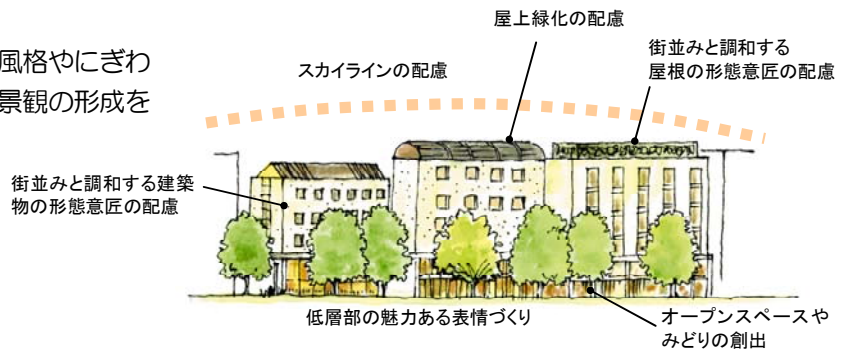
風格やにぎわ
景観の形成を

屋上緑化の配慮

スカイラインの配慮

街並みと調和する
屋根の形態意匠の配慮

街並みと調和する建築物の形態意匠の配慮

低層部の魅力ある表情づくり

オープンスペースや
みどりの創出